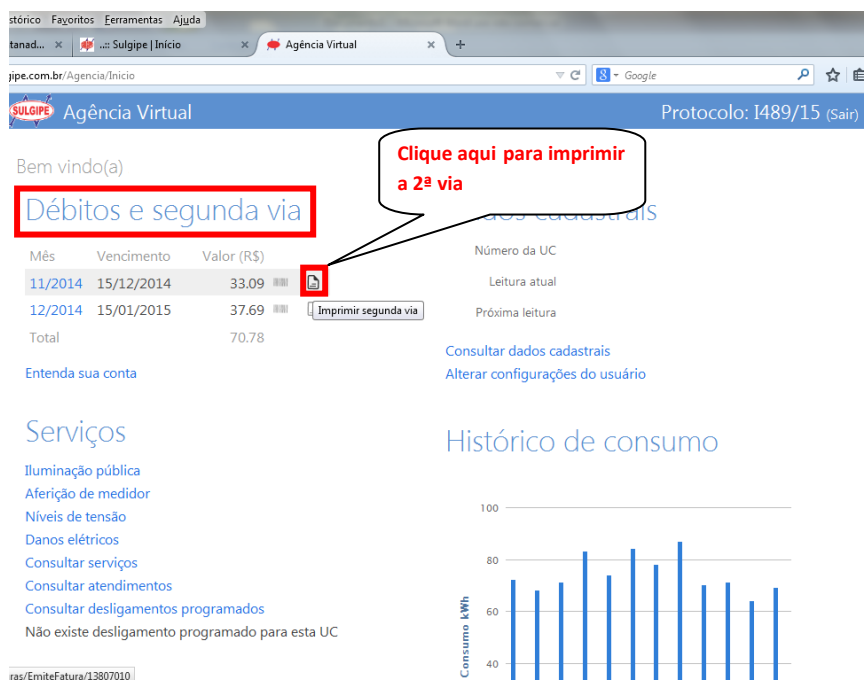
stórico Favoritos Ferramentas Ajuda
tanad... × ..:: Sulgipe | Início × Agência Virtual × +
lgipe.com.br/Agencia/Inicio
Google

SULGIPE Agência Virtual
Protocolo: I489/15 (Sair)

Bem vindo(a)

Clique aqui para imprimir a 2ª via

Débitos e segunda via

ados cadastrais

| Mês | Vencimento | Valor (R$) |
|---|---|---|
| 11/2014 | 15/12/2014 | 33.09 |
| 12/2014 | 15/01/2015 | 37.69 |
| Total | | 70.78 |

Imprimir segunda via

Número da UC
Leitura atual
Próxima leitura

Consultar dados cadastrais
Alterar configurações do usuário

Entenda sua conta

Serviços

Iluminação pública
Aferição de medidor
Níveis de tensão
Danos elétricos
Consultar serviços
Consultar atendimentos
Consultar desligamentos programados
Não existe desligamento programado para esta UC

Histórico de consumo

100
80
60
40
Consumo kWh

ras/EmiteFatura/13807010